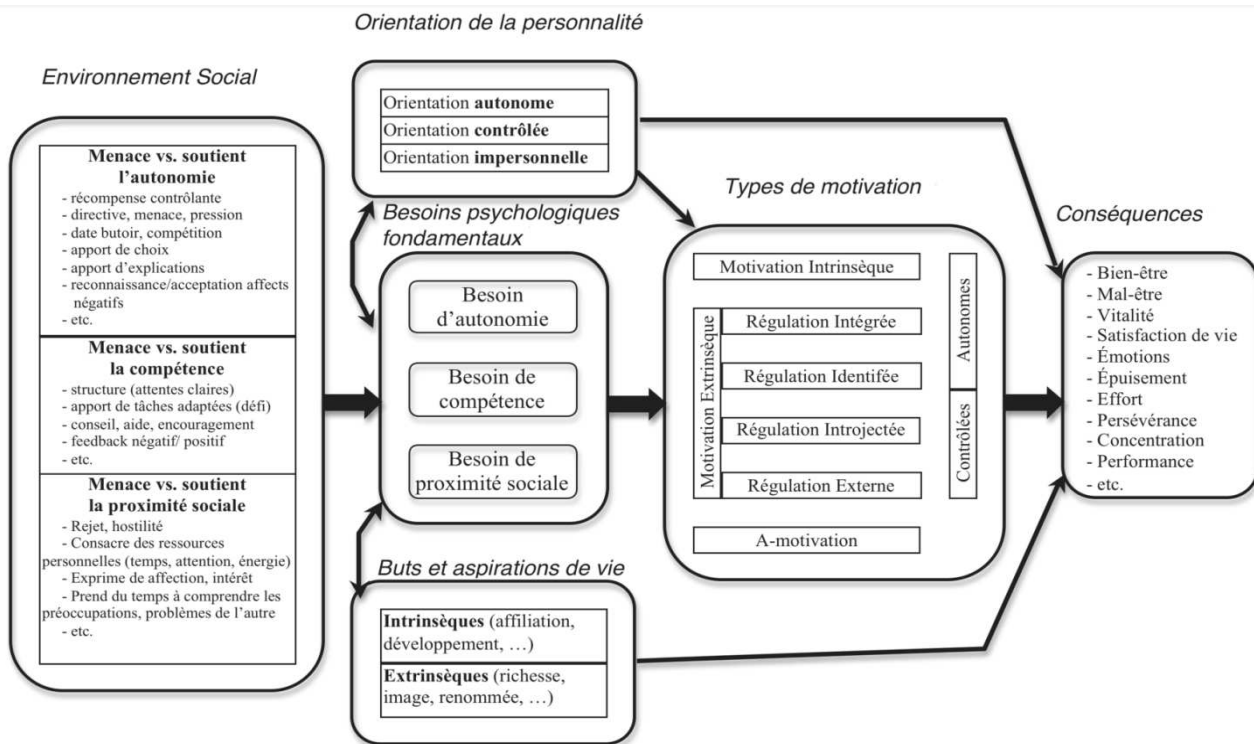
Orientation de la personnalité

Environnement Social

Orientation **autonome**
Orientation **contrôlée**
Orientation **impersonnelle**

**Menace vs. soutient l'autonomie**
- récompense contrôlante
- directive, menace, pression
- date butoir, compétition
- apport de choix
- apport d'explications
- reconnaissance/acceptation affects négatifs
- etc.

**Menace vs. soutient la compétence**
- structure (attentes claires)
- apport de tâches adaptées (défi)
- conseil, aide, encouragement
- feedback négatif/ positif
- etc.

**Menace vs. soutient la proximité sociale**
- Rejet, hostilité
- Consacre des ressources personnelles (temps, attention, énergie)
- Exprime de affection, intérêt
- Prend du temps à comprendre les préoccupations, problèmes de l'autre
- etc.

Besoins psychologiques fondamentaux

Besoin d'autonomie

Besoin de compétence

Besoin de proximité sociale

Types de motivation

Motivation Intrinsèque

Motivation Extrinsèque

Régulation Intégrée

Régulation Identifée

Régulation Introjectée

Régulation Externe

Autonomes

Contrôlées

A-motivation

Conséquences

- Bien-être
- Mal-être
- Vitalité
- Satisfaction de vie
- Émotions
- Épuisement
- Effort
- Persévérance
- Concentration
- Performance
- etc.

Buts et aspirations de vie

**Intrinsèques** (affiliation, développement, …)

**Extrinsèques** (richesse, image, renommée, …)